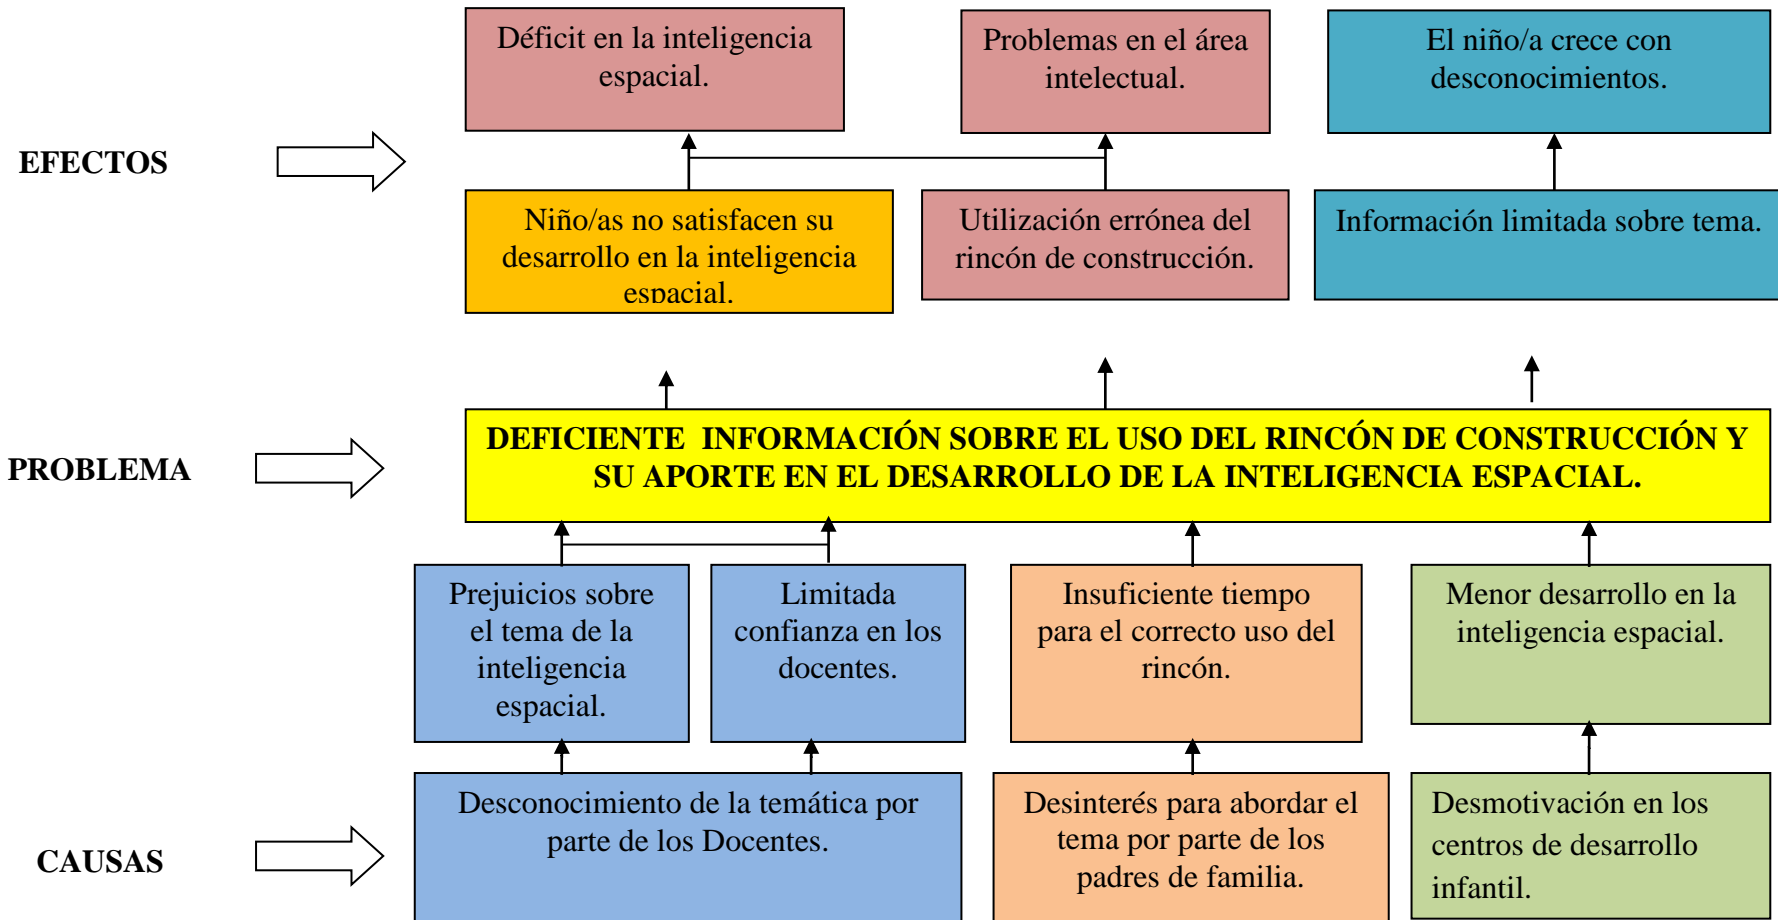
EFECTOS

Déficit en la inteligencia espacial.

Problemas en el área intelectual.

El niño/a crece con desconocimientos.

Niño/as no satisfacen su desarrollo en la inteligencia espacial.

Utilización errónea del rincón de construcción.

Información limitada sobre tema.

PROBLEMA

DEFICIENTE INFORMACIÓN SOBRE EL USO DEL RINCÓN DE CONSTRUCCIÓN Y SU APORTE EN EL DESARROLLO DE LA INTELIGENCIA ESPACIAL.

Prejuicios sobre el tema de la inteligencia espacial.

Limitada confianza en los docentes.

Insuficiente tiempo para el correcto uso del rincón.

Menor desarrollo en la inteligencia espacial.

CAUSAS

Desconocimiento de la temática por parte de los Docentes.

Desinterés para abordar el tema por parte de los padres de familia.

Desmotivación en los centros de desarrollo infantil.